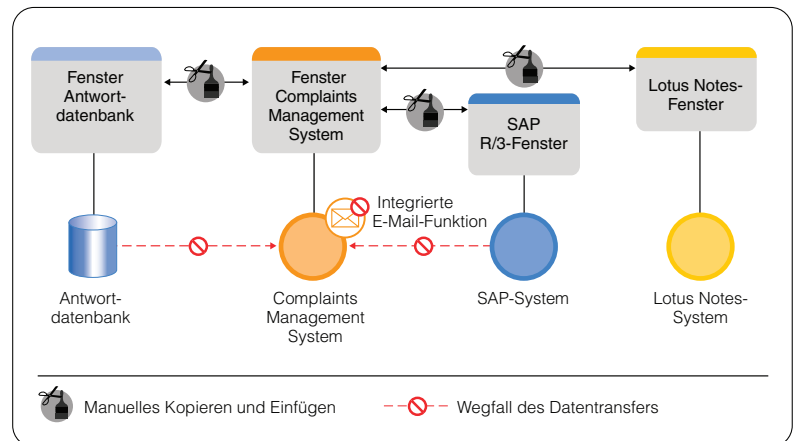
Fenster Antwortdatenbank

Fenster Complaints Management System

SAP R/3-Fenster

Lotus Notes-Fenster

Integrierte E-Mail-Funktion

Antwortdatenbank

Complaints Management System

SAP-System

Lotus Notes-System

Manuelles Kopieren und Einfügen

Wegfall des Datentransfers